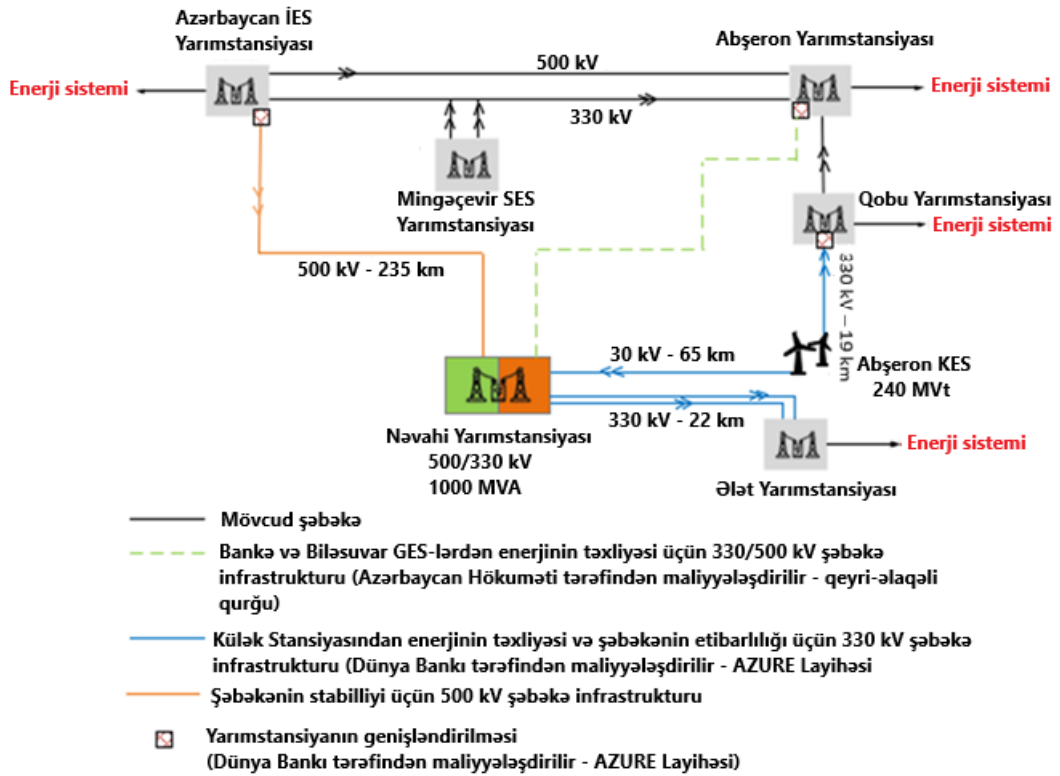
Azərbaycan İES Yarımstansiyası

Energji sistemi

500 kV

330 kV

Abşeron Yarımstansiyası

Enerji sistemi

Mingəçevir SES Yarımstansiyası

Qobu Yarımstansiyası

Enerji sistemi

500 kV - 235 km

330 kV – 19 km

30 kV - 65 km

Abşeron KES 240 MVt

330 kV - 22 km

Nəvahi Yarımstansiyası 500/330 kV 1000 MVA

Enerji sistemi

Ələt Yarımstansiyası

Mövcud şəbəkə

Bankə və Biləsuvar GES-lərdən enerjinin təxliyəsi üçün 330/500 kV şəbəkə infrastrukturu (Azərbaycan Hökuməti tərəfindən maliyyələşdirilir - qeyri-əlaqəli qurğu)

Külək Stansiyasından enerjinin təxliyəsi və şəbəkənin etibarlılığı üçün 330 kV şəbəkə infrastrukturu (Dünya Bankı tərəfindən maliyyələşdirilir - AZURE Layihəsi

Şəbəkənin stabilliyi üçün 500 kV şəbəkə infrastrukturu

Yarımstansiyanın genişləndirilməsi (Dünya Bankı tərəfindən maliyyələşdirilir - AZURE Layihəsi)